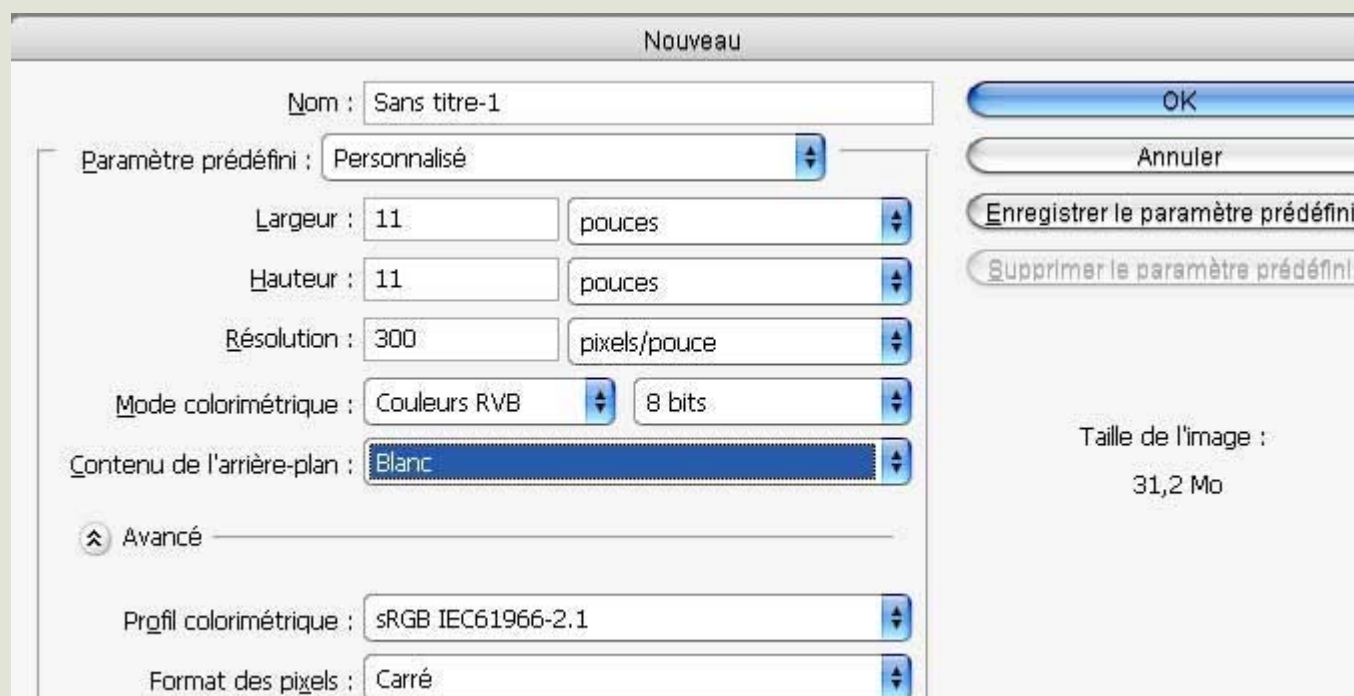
Nouveau

Nom : Sans titre-1

Paramètre prédéfini : Personnalisé

Largeur : 11 pouces

Hauteur : 11 pouces

Résolution : 300 pixels/pouce

Mode colorimétrique : Couleurs RVB 8 bits

Contenu de l'arrière-plan : Blanc

Avancé

Profil colorimétrique : sRGB IEC61966-2.1

Format des pixels : Carré

OK

Annuler

Enregistrer le paramètre prédéfini

Supprimer le paramètre prédéfini

Taille de l'image :

31,2 Mo